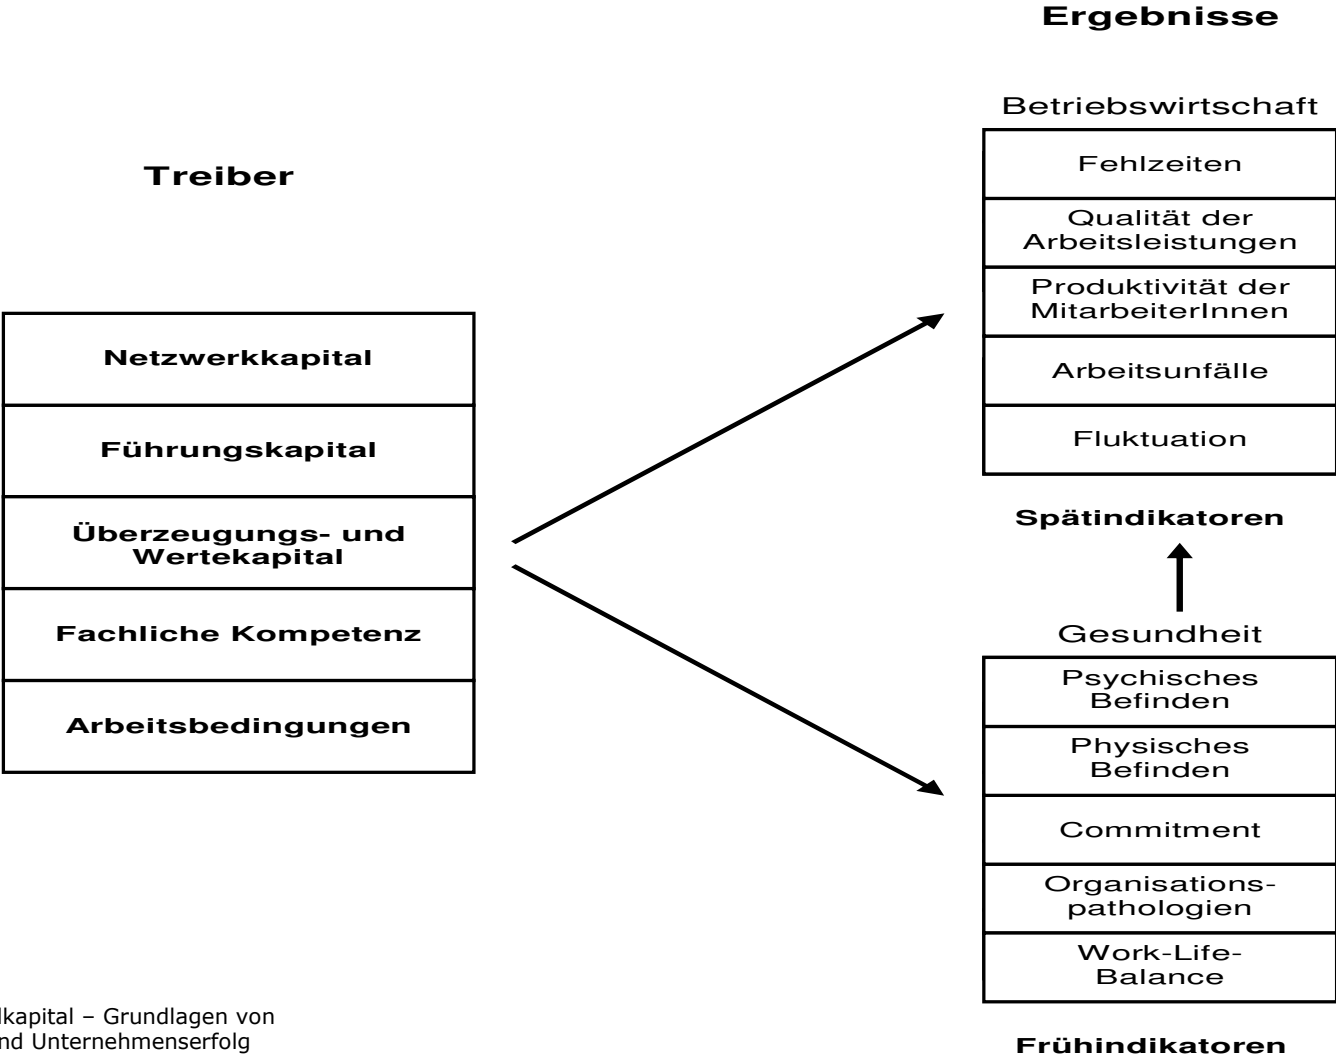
Ergebnisse

Betriebswirtschaft

Treiber

| Fehlzeiten |
|---|
| Qualität der Arbeitsleistungen |
| Produktivität der MitarbeiterInnen |
| Arbeitsunfälle |
| Fluktuation |

| **Netzwerkkapital** |
|---|
| **Führungskapital** |
| **Überzeugungs- und Wertekapital** |
| **Fachliche Kompetenz** |
| **Arbeitsbedingungen** |

**Spätindikatoren**

Gesundheit

| Psychisches Befinden |
|---|
| Physisches Befinden |
| Commitment |
| Organisationspathologien |
| Work-Life-Balance |

lkapital – Grundlagen von
nd Unternehmenserfolg

**Frühindikatoren**